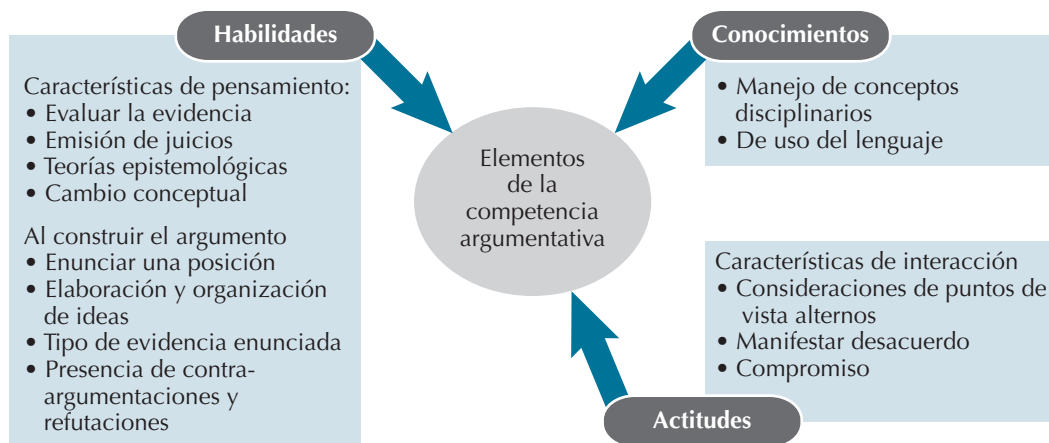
Habilidades

Características de pensamiento:
• Evaluar la evidencia
• Emisión de juicios
• Teorías epistemológicas
• Cambio conceptual

Al construir el argumento
• Enunciar una posición
• Elaboración y organización de ideas
• Tipo de evidencia enunciada
• Presencia de contra-argumentaciones y refutaciones

Elementos de la competencia argumentativa

Conocimientos

• Manejo de conceptos disciplinarios
• De uso del lenguaje

Características de interacción
• Consideraciones de puntos de vista alternos
• Manifestar desacuerdo
• Compromiso

Actitudes